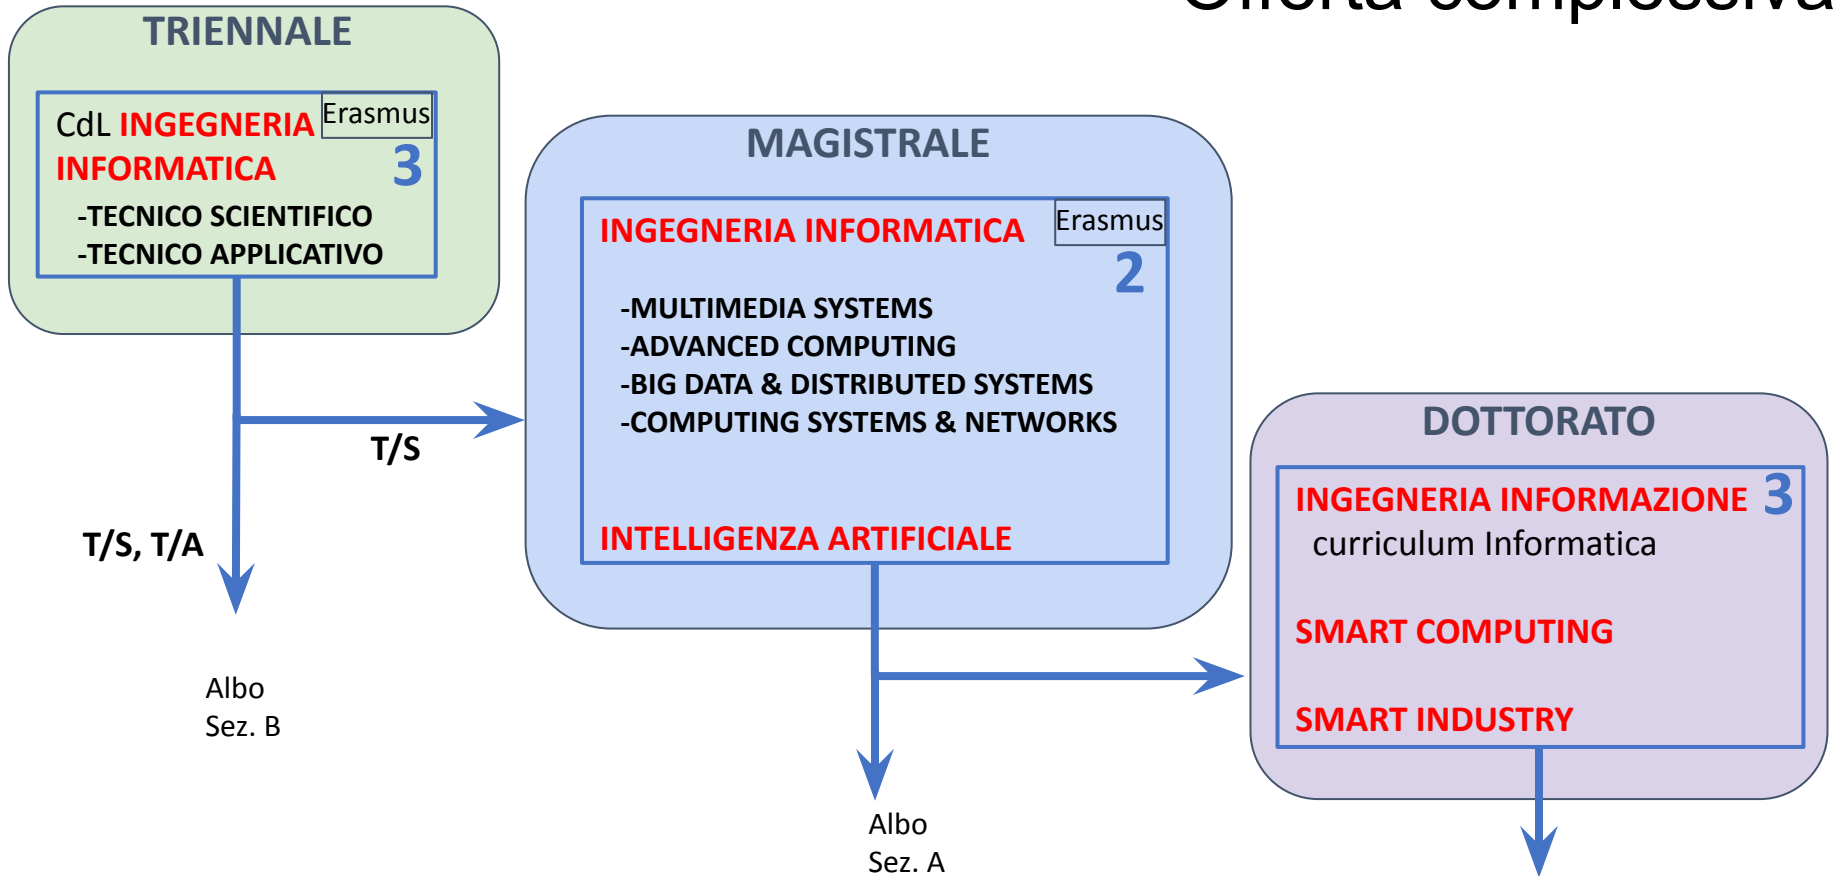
Offerta complessiva

TRIENNALE

CdL INGEGNERIA INFORMATICA
Erasmus
3
-TECNICO SCIENTIFICO
-TECNICO APPLICATIVO

T/S

T/S, T/A

Albo
Sez. B

MAGISTRALE

INGEGNERIA INFORMATICA
Erasmus
2
-MULTIMEDIA SYSTEMS
-ADVANCED COMPUTING
-BIG DATA & DISTRIBUTED SYSTEMS
-COMPUTING SYSTEMS & NETWORKS

INTELLIGENZA ARTIFICIALE

Albo
Sez. A

DOTTORATO

INGEGNERIA INFORMAZIONE 3
curriculum Informatica

SMART COMPUTING

SMART INDUSTRY